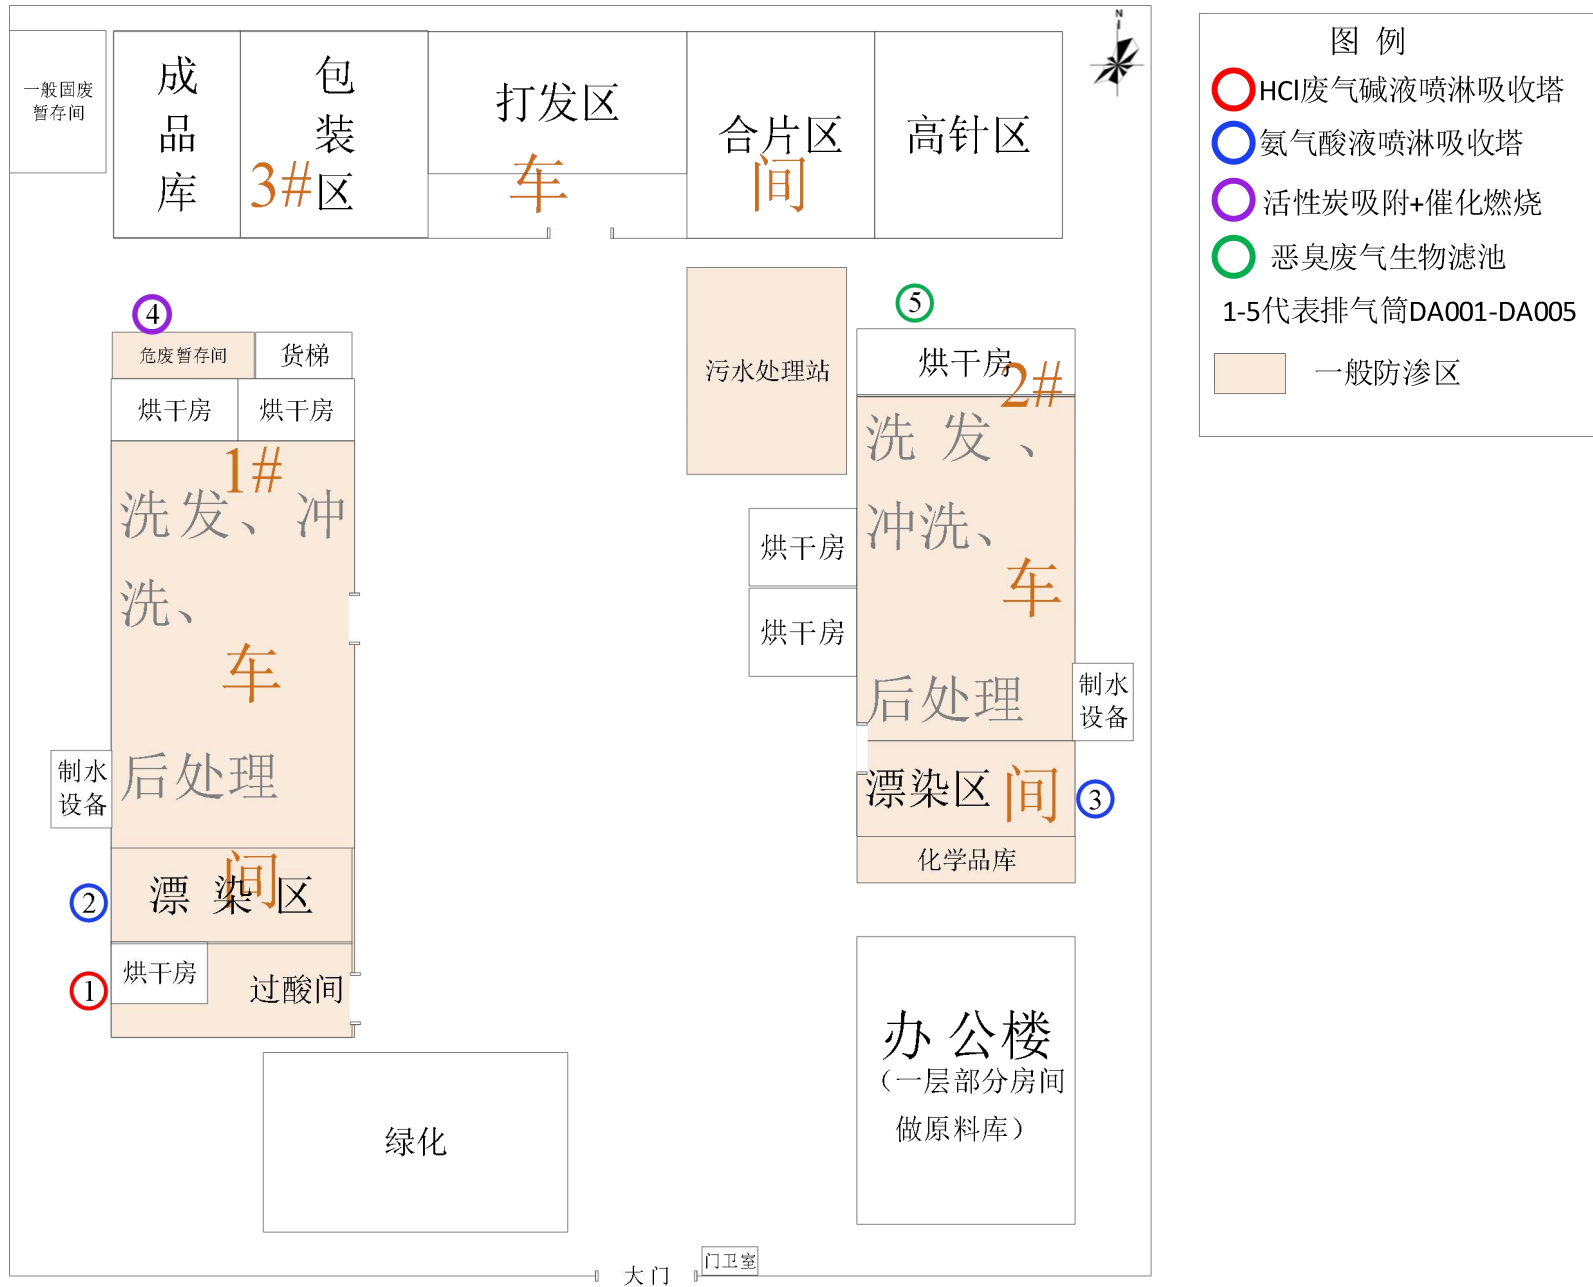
N

一般固废暂存间

成品库

包装 3#区

打发区 车

合片区 间

高针区

图 例

HCl废气碱液喷淋吸收塔

氨气酸液喷淋吸收塔

活性炭吸附+催化燃烧

恶臭废气生物滤池

1-5代表排气筒DA001-DA005

一般防渗区

4

危废暂存间

货梯

烘干房

烘干房

1#

洗发、冲洗、

车

后处理

制水设备

2

漂 染 间 区

烘干房

1

过酸间

污水处理站

5

烘干房 2#

洗发、冲洗、

车

烘干房

烘干房

后处理

制水设备

漂染区 间

3

化学品库

绿化

办公楼
（一层部分房间做原料库）

大门

门卫室